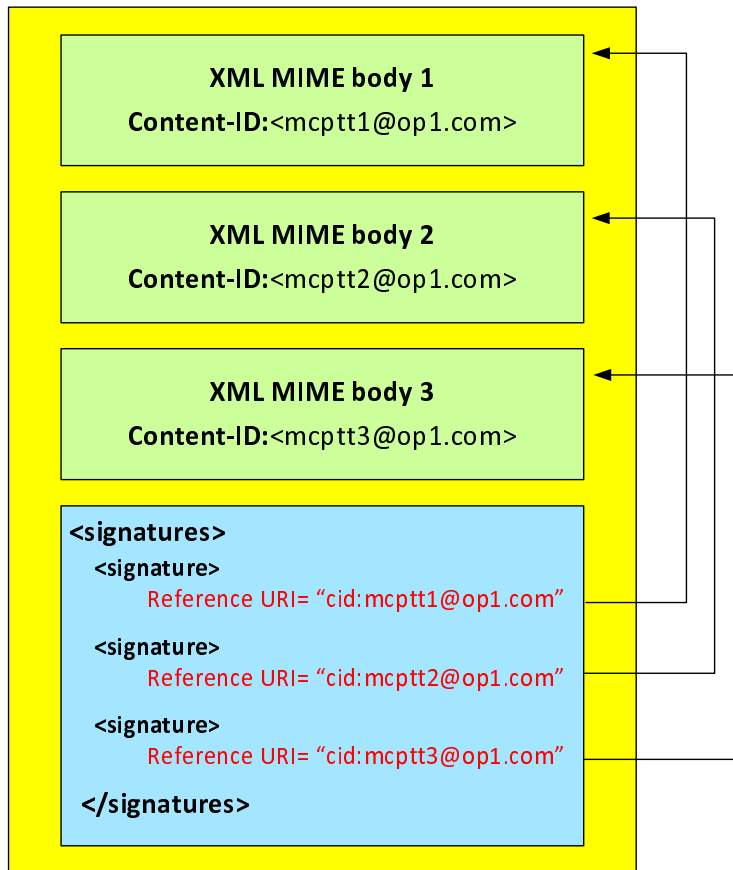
XML MIME body 1
Content-ID:<mcptt1@op1.com>

XML MIME body 2
Content-ID:<mcptt2@op1.com>

XML MIME body 3
Content-ID:<mcptt3@op1.com>

<signatures>
<signature>
Reference URI= “cid:mcptt1@op1.com”
<signature>
Reference URI= “cid:mcptt2@op1.com”
<signature>
Reference URI= “cid:mcptt3@op1.com”
</signatures>